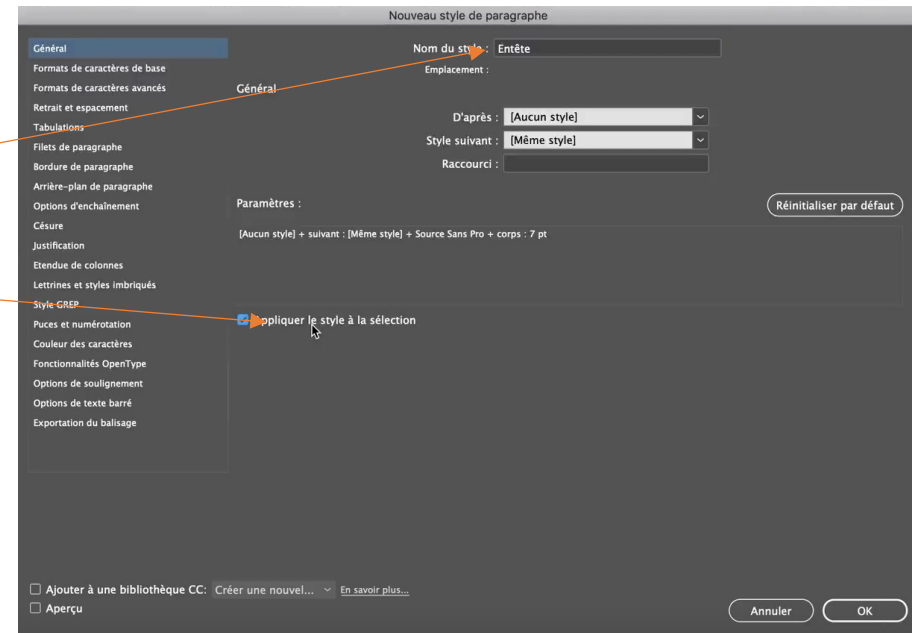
Nouveau style de paragraphe

Général
Formats de caractères de base
Formats de caractères avancés
Retrait et espacement
Tabulations
Filets de paragraphe
Bordure de paragraphe
Arrière-plan de paragraphe
Options d'enchaînement
Césure
Justification
Etendue de colonnes
Lettrines et styles imbriqués
Style GREP
Puces et numérotation
Couleur des caractères
Fonctionnalités OpenType
Options de soulignement
Options de texte barré
Exportation du balisage

Nom du style : Entête
Emplacement :

Général

D'après : [Aucun style]
Style suivant : [Même style]
Raccourci :

Paramètres :
Réinitialiser par défaut

[Aucun style] + suivant : [Même style] + Source Sans Pro + corps : 7 pt

Appliquer le style à la sélection

Ajouter à une bibliothèque CC: Créer une nouvel... En savoir plus...
Aperçu

Annuler
OK